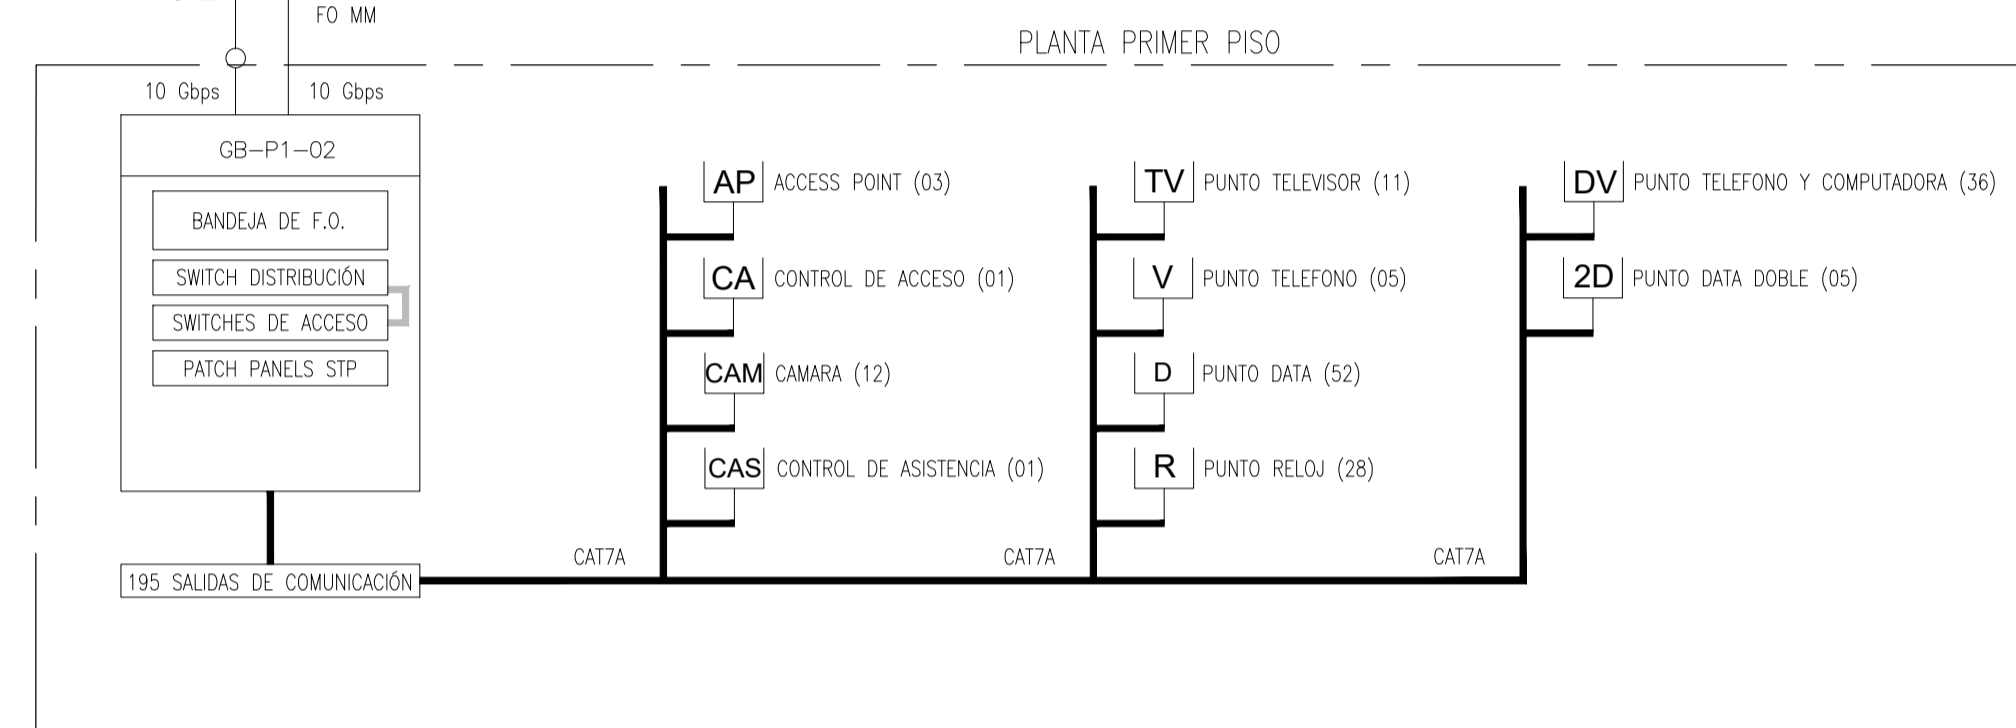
FO MM

PLANTA PRIMER PISO

10 Gbps

10 Gbps

GB–P1–02

BANDEJA DE F.O.

SWITCH DISTRIBUCIÓN

SWITCHES DE ACCESO

PATCH PANELS STP

195 SALIDAS DE COMUNICACIÓN

AP ACCESS POINT (03)

CA CONTROL DE ACCESO (01)

CAM CAMARA (12)

CAS CONTROL DE ASISTENCIA (01)

CAT7A

TV PUNTO TELEVISOR (11)

V PUNTO TELEFONO (05)

D PUNTO DATA (52)

R PUNTO RELOJ (28)

CAT7A

DV PUNTO TELEFONO Y COMPUTADORA (36)

2D PUNTO DATA DOBLE (05)

CAT7A